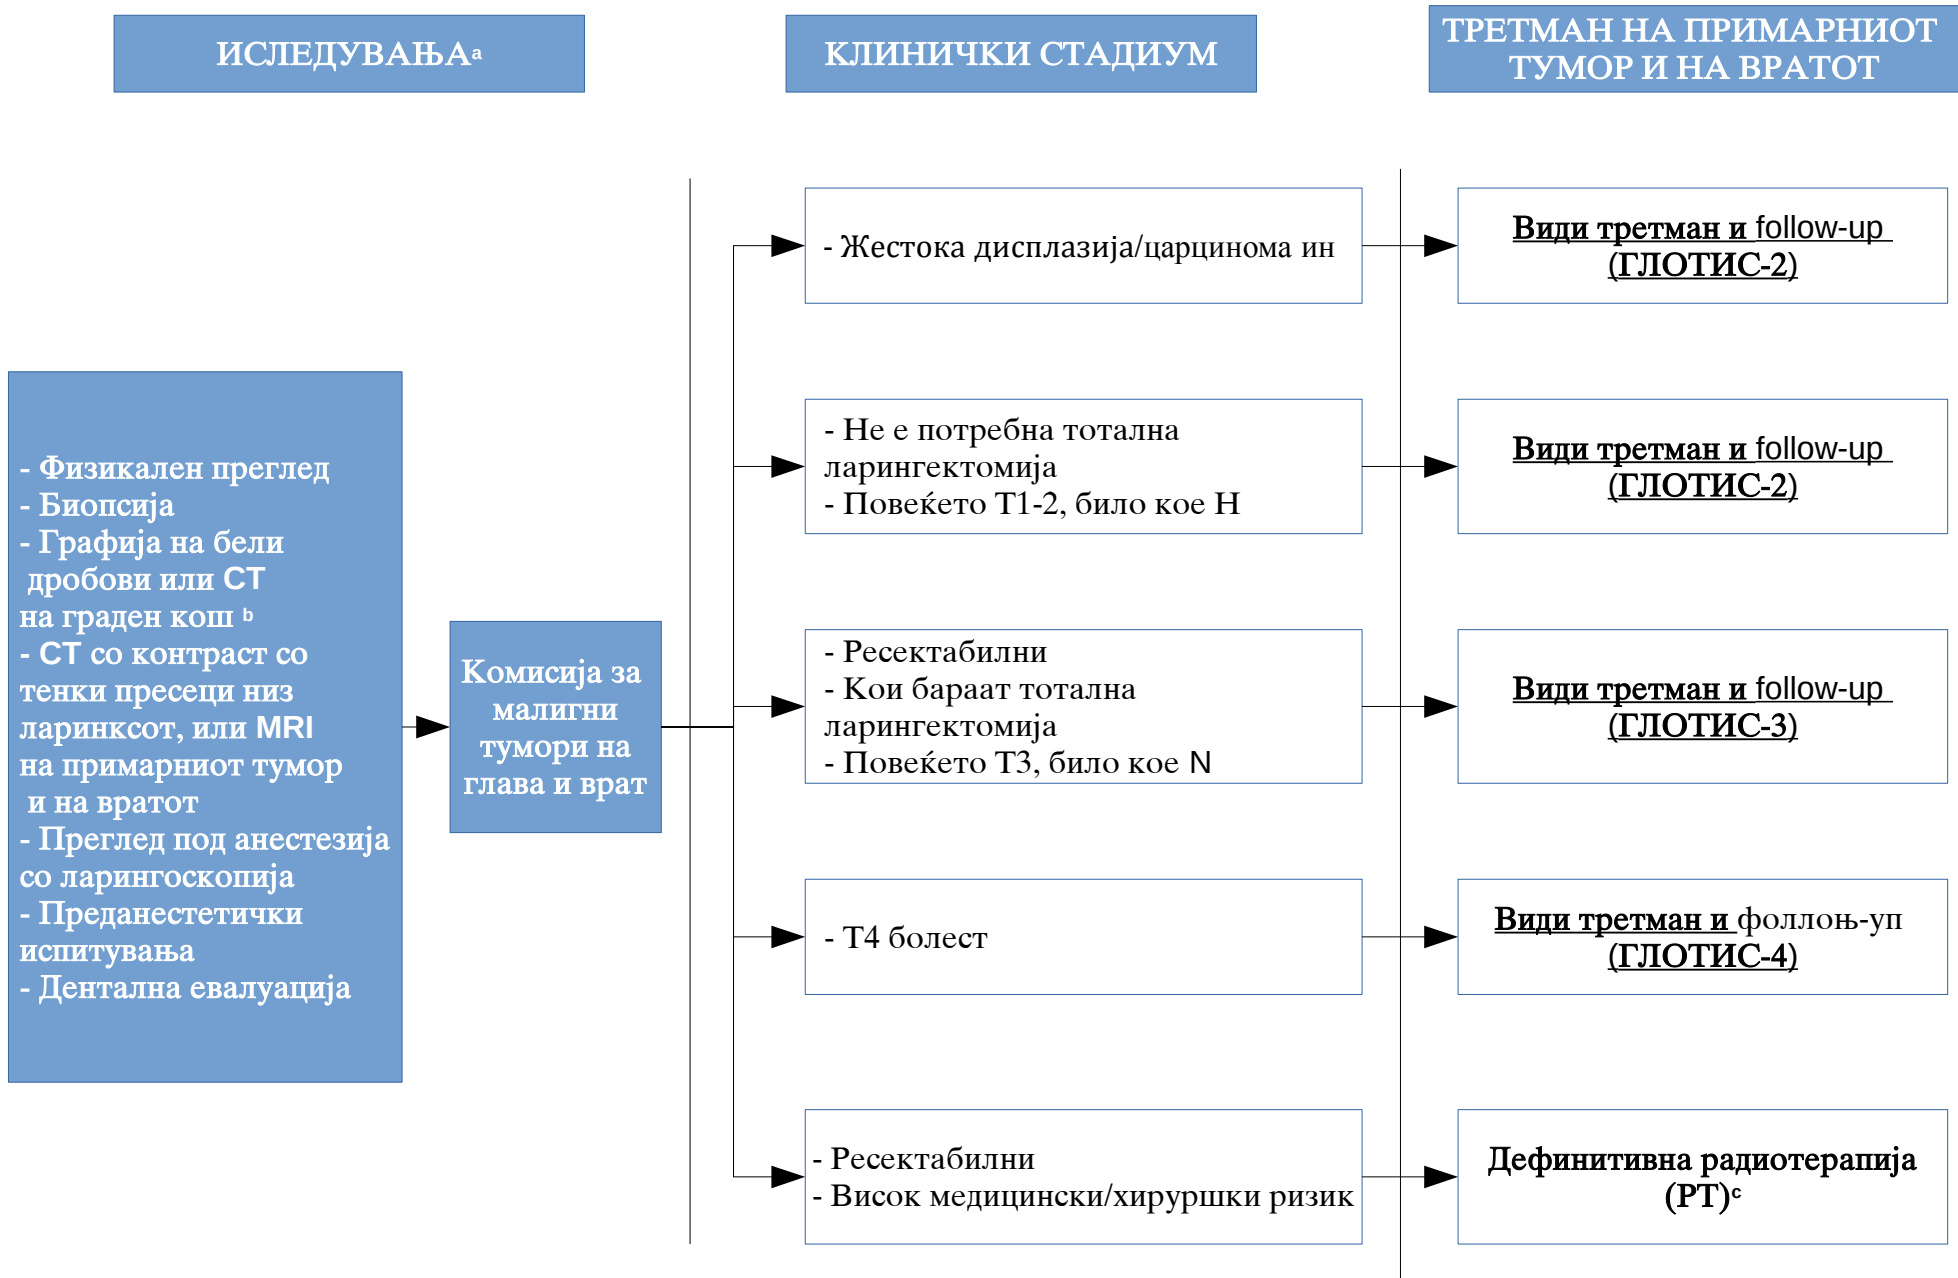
ИСЛЕДУВАЊА$^{a}$

КЛИНИЧКИ СТАДИУМ

ТРЕТМАН НА ПРИМАРНИОТ ТУМОР И НА ВРАТОТ

- Физикален преглед
- Биопсија
- Графија на бели дробови или CT на граден кош $^{b}$
- CT со контраст со тенки пресеци низ ларинксот, или MRI на примарниот тумор и на вратот
- Преглед под анестезија со ларингоскопија
- Преданестетички испитувања
- Дентална евалуација

Комисија за малигни тумори на глава и врат

- Жестока дисплазија/царцинома ин

Види третман и follow-up (ГЛОТИС-2)

- Не е потребна тотална ларингектомија
- Повеќето T1-2, било кое Н

Види третман и follow-up (ГЛОТИС-2)

- Ресектабилни
- Кои бараат тотална ларингектомија
- Повеќето T3, било кое N

Види третман и follow-up (ГЛОТИС-3)

- T4 болест

Види третман и фоллоњ-уп (ГЛОТИС-4)

- Ресектабилни
- Висок медицински/хируршки ризик

Дефинитивна радиотерапија (РТ)$^{c}$